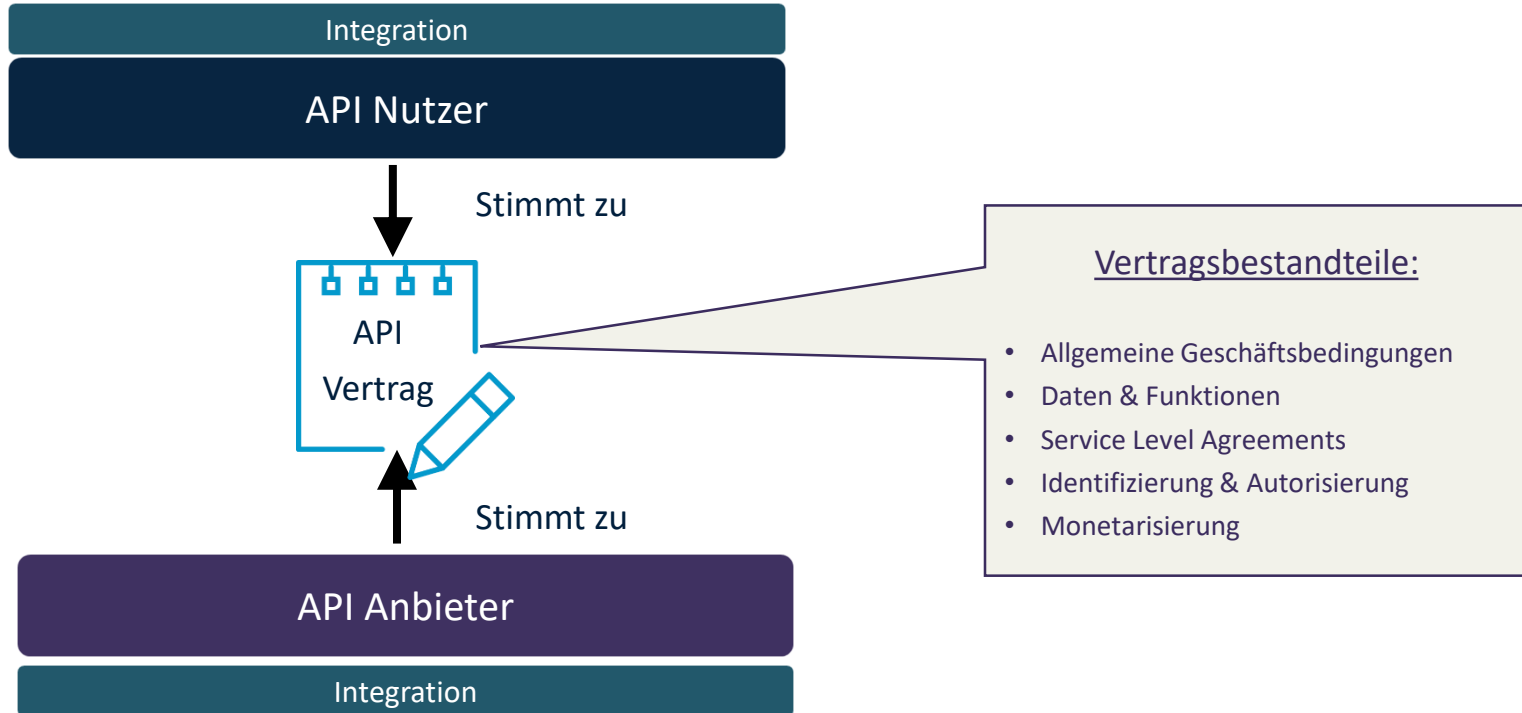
Integration

API Nutzer

Stimmt zu

API Vertrag

Stimmt zu

API Anbieter

Integration

Vertragsbestandteile:

- Allgemeine Geschäftsbedingungen
- Daten & Funktionen
- Service Level Agreements
- Identifizierung & Autorisierung
- Monetarisierung